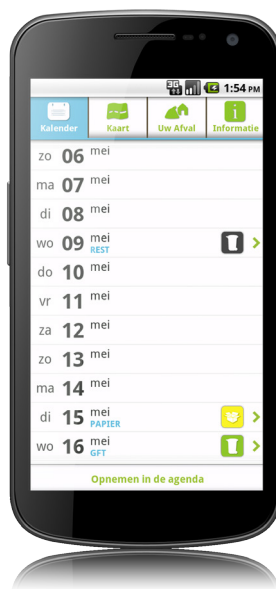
3G 1:54 PM

Kalender Kaart Uw Afval Informatie

zo 06 mei

ma 07 mei

di 08 mei

wo 09 mei
REST

do 10 mei

vr 11 mei

za 12 mei

zo 13 mei

ma 14 mei

di 15 mei
PAPIER

wo 16 mei
GFT

Opnemen in de agenda